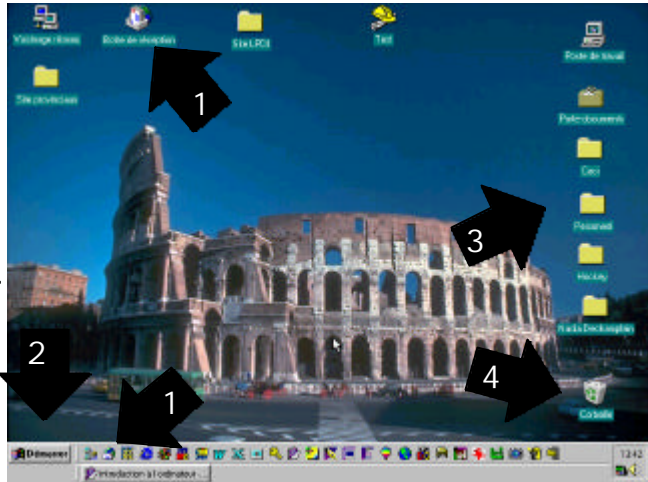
Voisinage réseau

Boîte de réception

Site LRDI

Test

Poste de travail

Site provincial

1

Porte-documents

Ceci

3

Personnel

Hockey

Fonds Décloisonnés

2

4

1

Corbeille

Démarrer

Introduction à l'ordinateur...

12:42